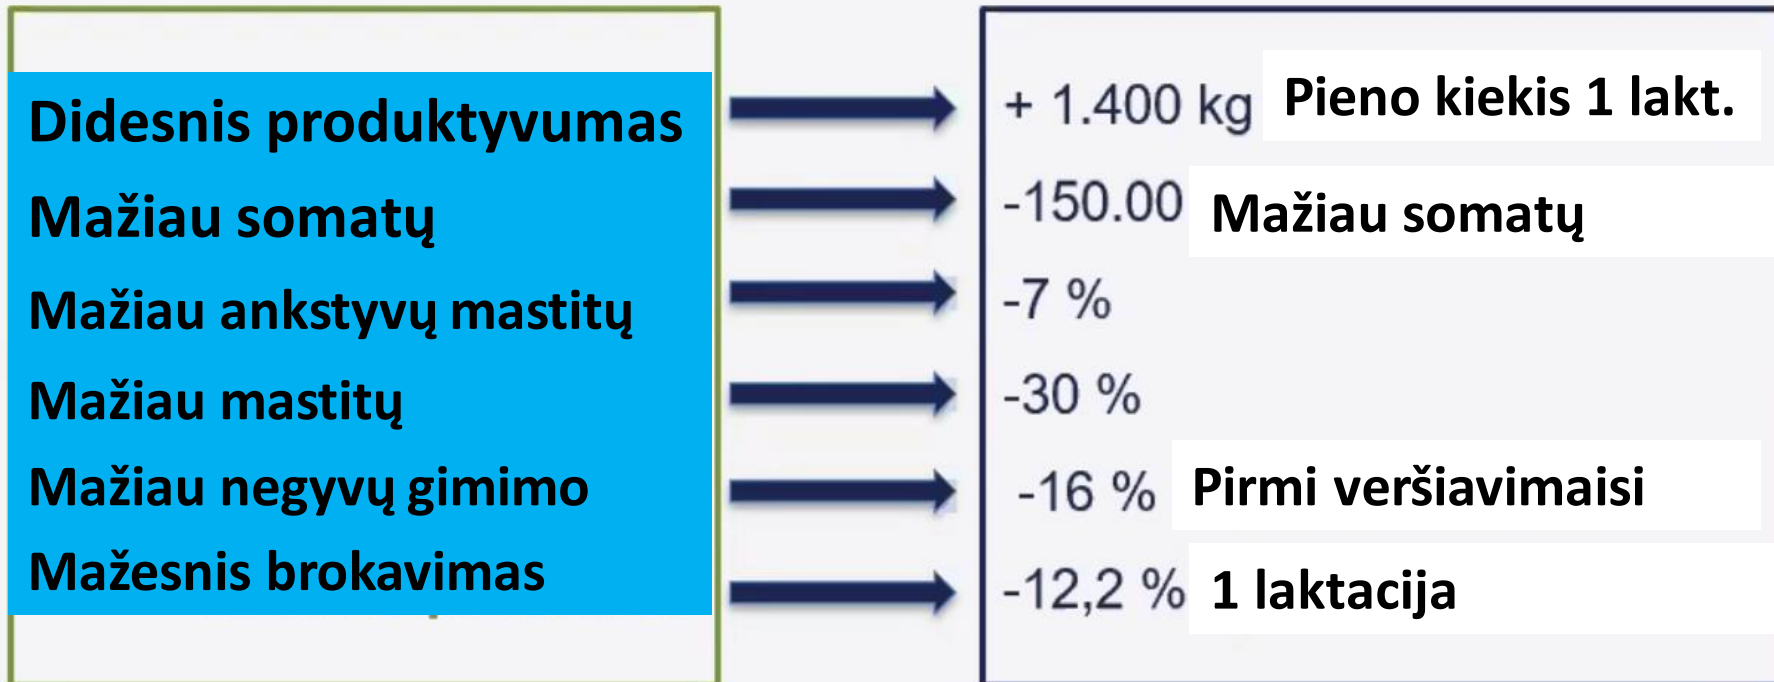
Didesnis produktyvumas
Mažiau somatų
Mažiau ankstyvų mastitų
Mažiau mastitų
Mažiau negyvų gimimo
Mažesnis brokavimas

+ 1.400 kg Pieno kiekis 1 lakt.
-150.00 Mažiau somatų
-7 %
-30 %
-16 % Pirmi veršiavimaisi
-12,2 % 1 laktacija